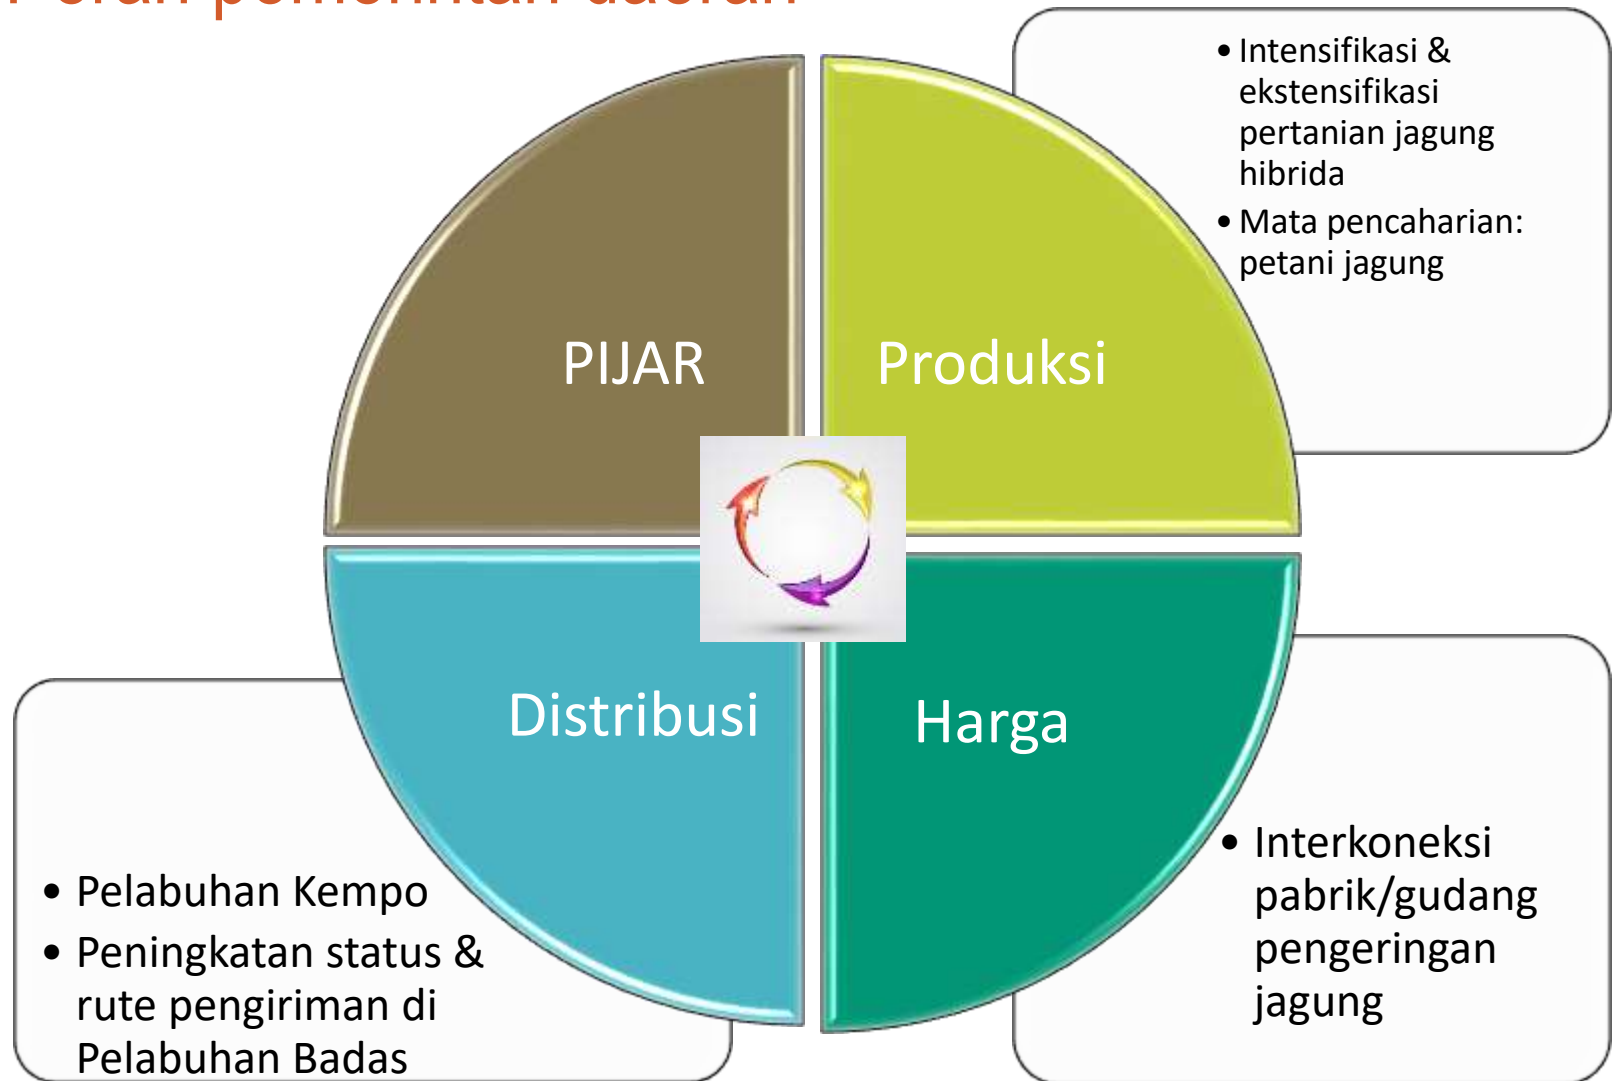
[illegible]

• Intensifikasi & ekstensifikasi pertanian jagung hibrida
• Mata pencaharian: petani jagung

PIJAR

Produksi

Distribusi

Harga

• Pelabuhan Kempo
• Peningkatan status & rute pengiriman di Pelabuhan Badas

• Interkoneksi pabrik/gudang pengeringan jagung